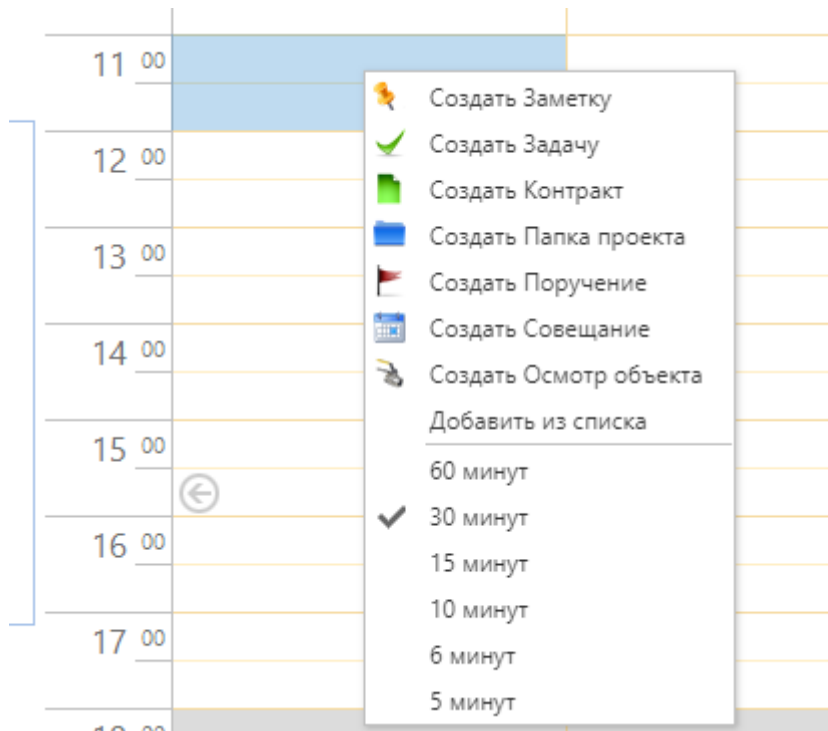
11 00
12 00
13 00
14 00
15 00
16 00
17 00

Создать Заметку
Создать Задачу
Создать Контракт
Создать Папка проекта
Создать Поручение
Создать Совещание
Создать Осмотр объекта
Добавить из списка
60 минут
30 минут
15 минут
10 минут
6 минут
5 минут